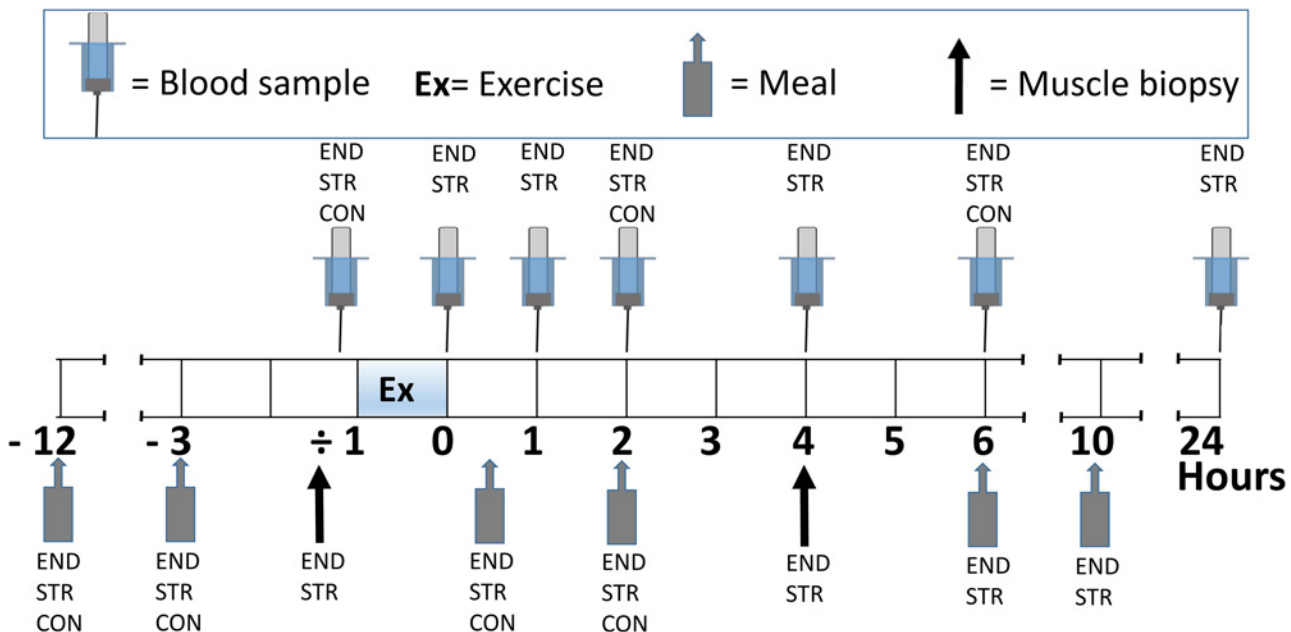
= Blood sample **Ex**= Exercise = Meal = Muscle biopsy

END STR CON

END STR

END STR

END STR CON

END STR

END STR CON

END STR

Ex

- 12 - 3 ÷ 1 0 1 2 3 4 5 6 10 24 Hours

END STR CON

END STR CON

END STR

END STR CON

END STR CON

END STR

END STR

END STR